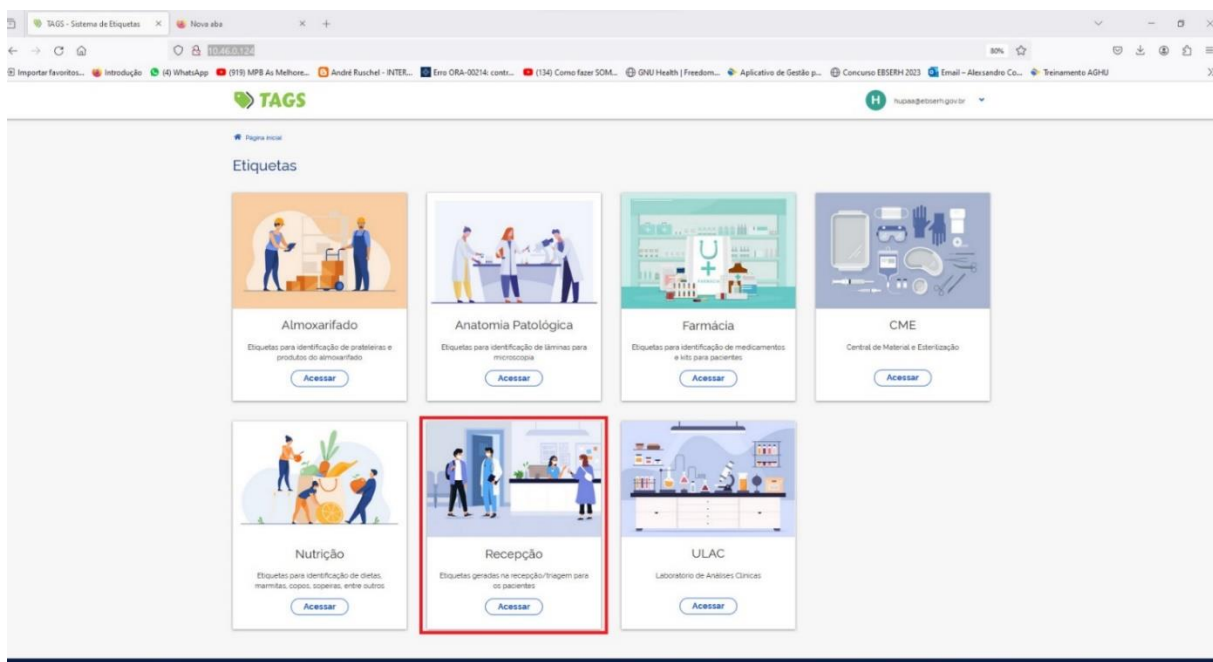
TAGS - Sistema de Etiquetas × Nova aba × +

10.46.0.124 80%

Importar favoritos... Introdução (4) WhatsApp (919) MPB As Melhore... André Ruschel - INTER... Erro ORA-00214: contr... (134) Como fazer SOM... GNU Health | Freedom... Aplicativo de Gestão p... Concurso EBSERH 2023 Email – Alexsandro Co... Treinamento AGHU

TAGS

H hupaa@ebserh.gov.br

Página inicial

Etiquetas

Almoxarifado
Etiquetas para identificação de prateleiras e produtos do almoxarifado
Acessar

Anatomia Patológica
Etiquetas para identificação de lâminas para microscopia
Acessar

Farmácia
Etiquetas para identificação de medicamentos e kits para pacientes
Acessar

CME
Central de Material e Esterilização
Acessar

Nutrição
Etiquetas para identificação de dietas, marmitas, copos, sopeiras, entre outros
Acessar

Recepção
Etiquetas geradas na recepção/triagem para os pacientes
Acessar

ULAC
Laboratório de Análises Clínicas
Acessar